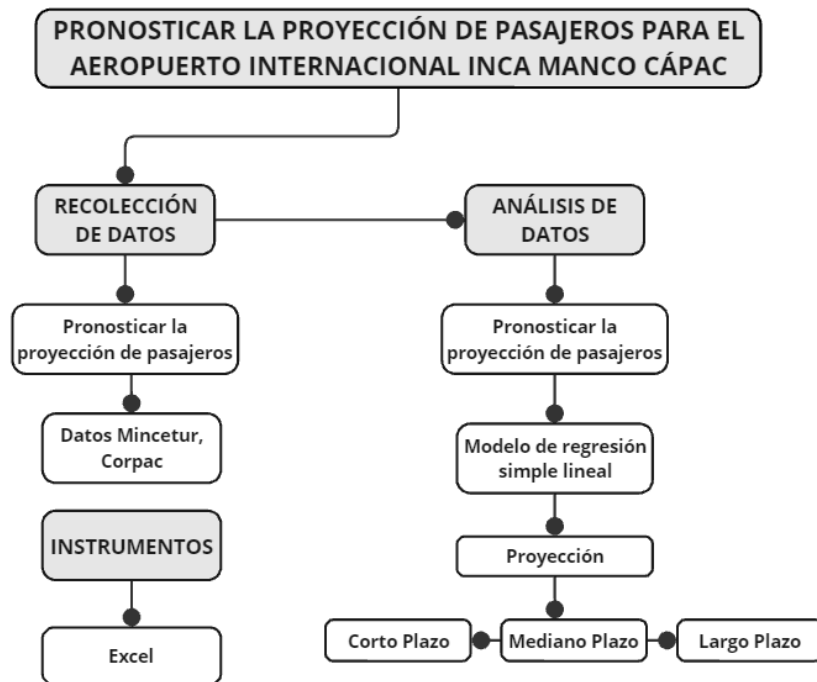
PRONOSTICAR LA PROYECCIÓN DE PASAJEROS PARA EL AEROPUERTO INTERNACIONAL INCA MANCO CÁPAC

RECOLECCIÓN DE DATOS

Pronosticar la proyección de pasajeros

Datos Mincetur, Corpac

INSTRUMENTOS

Excel

ANÁLISIS DE DATOS

Pronosticar la proyección de pasajeros

Modelo de regresión simple lineal

Proyección

Corto Plazo

Mediano Plazo

Largo Plazo